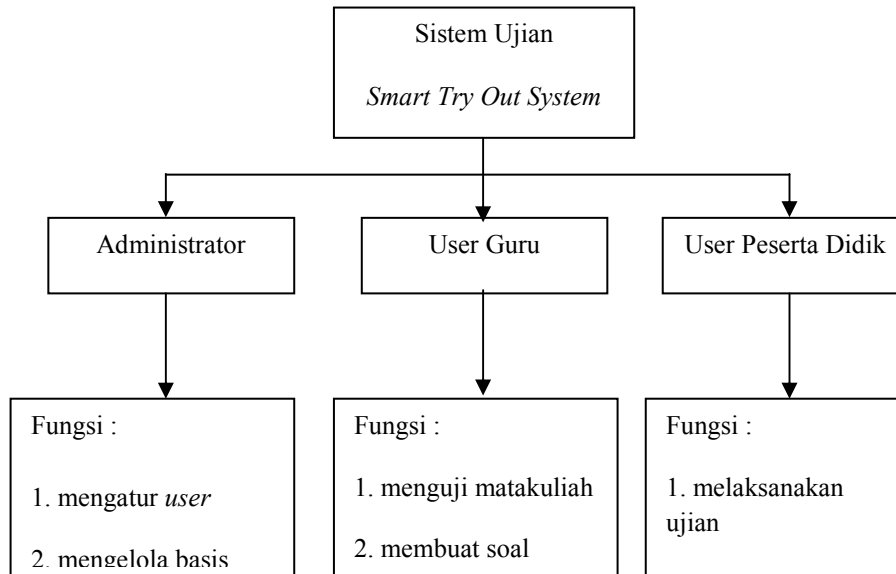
Sistem Ujian

*Smart Try Out System*

Administrator

User Guru

User Peserta Didik

Fungsi :

1. mengatur *user*

2. mengelola basis

Fungsi :

1. menguji matakuliah

2. membuat soal

Fungsi :

1. melaksanakan ujian